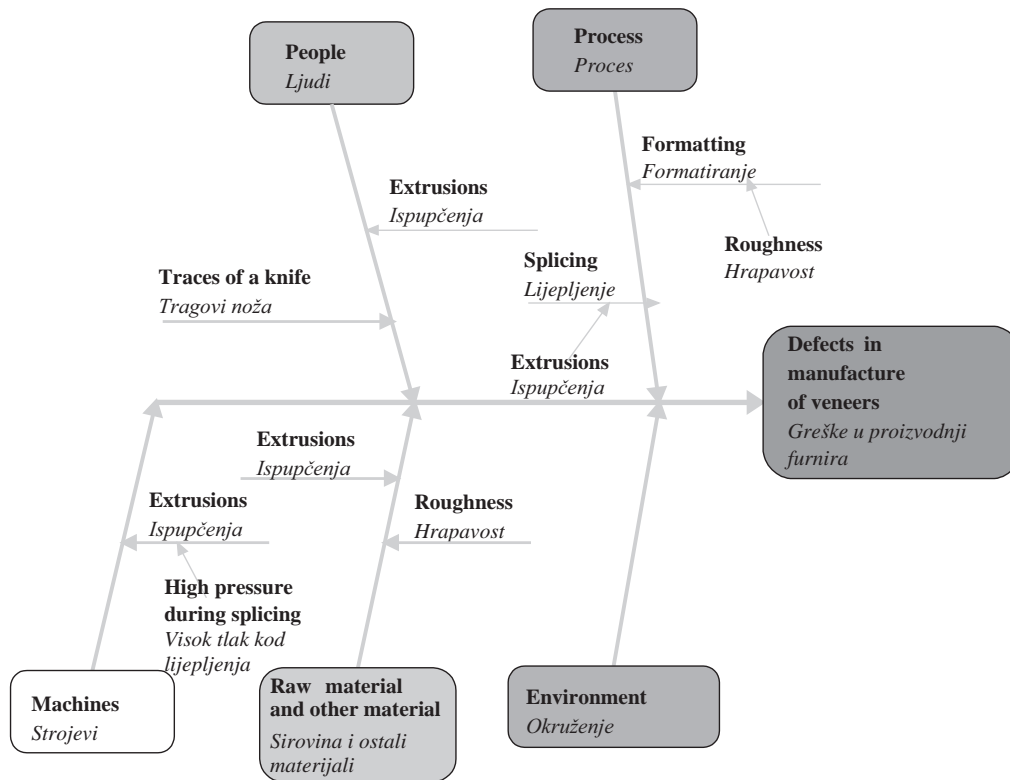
People
Ljudi

Process
Proces

Formatting
Formatiranje

Extrusions
Ispupčenja

Roughness
Hrapavost

Traces of a knife
Tragovi noža

Splicing
Lijepljenje

Extrusions
Ispupčenja

Defects in manufacture of veneers
Greške u proizvodnji furnira

Extrusions
Ispupčenja

Extrusions
Ispupčenja

Roughness
Hrapavost

High pressure during splicing
Visok tlak kod lijepljenja

Machines
Strojevi

Raw material and other material
Sirovina i ostali materijali

Environment
Okruženje